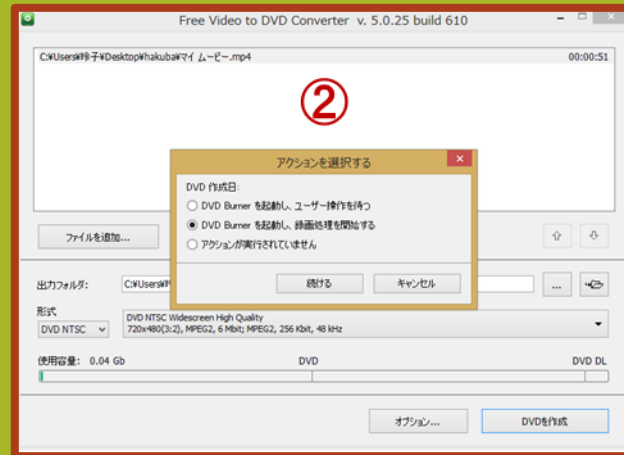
Free Video to DVD Converter v. 5.0.25 build 610

C:¥Users¥玲子¥Desktop¥hakuba¥マイ ムービー.mp4
00:00:51

②

アクションを選択する

DVD 作成日:

DVD Burner を起動し、ユーザー操作を待つ

DVD Burner を起動し、録画処理を開始する

アクションが実行されていません

続ける
キャンセル

ファイルを追加...

出力フォルダ:
C:¥Users¥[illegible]

...

形式
DVD NTSC
DVD NTSC Widescreen High Quality
720x480(3:2), MPEG2, 6 Mbit; MPEG2, 256 Kbit, 48 kHz

使用容量: 0.04 Gb
DVD
DVD DL

オプション...
DVDを作成